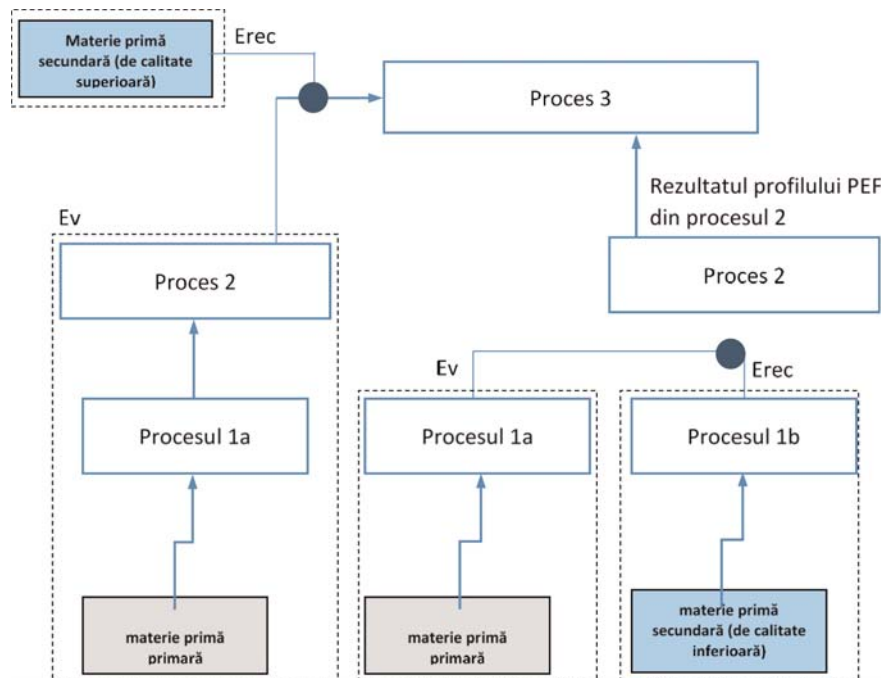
Materie primă secundară (de calitate superioară)

Erec

Proces 3

Rezultatul profilului PEF din procesul 2

Ev

Proces 2

Proces 2

Ev

Erec

Procesul 1a

Procesul 1a

Procesul 1b

materie primă primară

materie primă primară

materie primă secundară (de calitate inferioară)